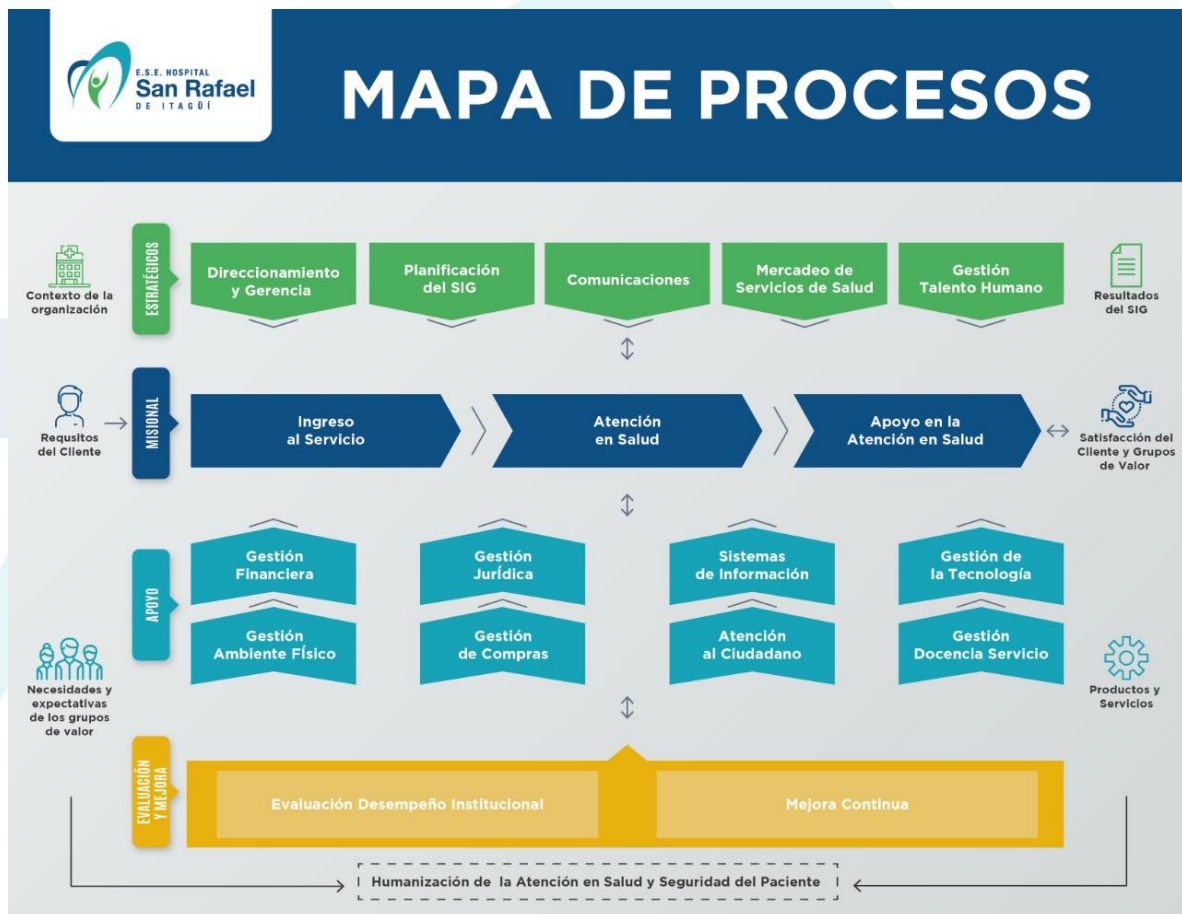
E.S.E. HOSPITAL
San Rafael
DE ITAGÜÍ

MAPA DE PROCESOS

Contexto de la organización

ESTRATÉGICOS

Direccionamiento y Gerencia

Planificación del SIG

Comunicaciones

Mercadeo de Servicios de Salud

Gestión Talento Humano

Resultados del SIG

Requsitos del Cliente

MISIONAL

Ingreso al Servicio

Atención en Salud

Apoyo en la Atención en Salud

Satisfacción del Cliente y Grupos de Valor

APOYO

Gestión Financiera

Gestión Jurídica

Sistemas de Información

Gestión de la Tecnología

Gestión Ambiente Físico

Gestión de Compras

Atención al Ciudadano

Gestión Docencia Servicio

Necesidades y expectativas de los grupos de valor

Productos y Servicios

EVALUACIÓN Y MEJORA

Evaluación Desempeño Institucional

Mejora Continua

Humanización de la Atención en Salud y Seguridad del Paciente